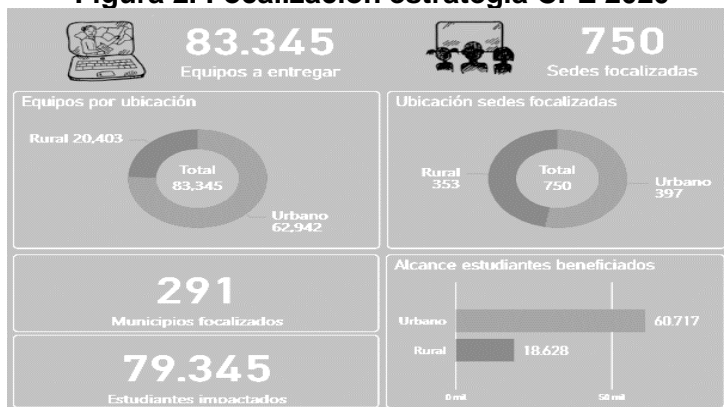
Figura 2. Focalización estrategia CPE 2020

83.345
Equipos a entregar

750
Sedes focalizadas

Equipos por ubicación
Rural 20.403
Total
83.345
Urbano
62.942

Ubicación sedes focalizadas
Rural
353
Total
750
Urbano
397

291
Municipios focalizados

Alcance estudiantes beneficiados
Urbano
60.717
Rural
18.628
0 mil
50 mil

79.345
Estudiantes impactados